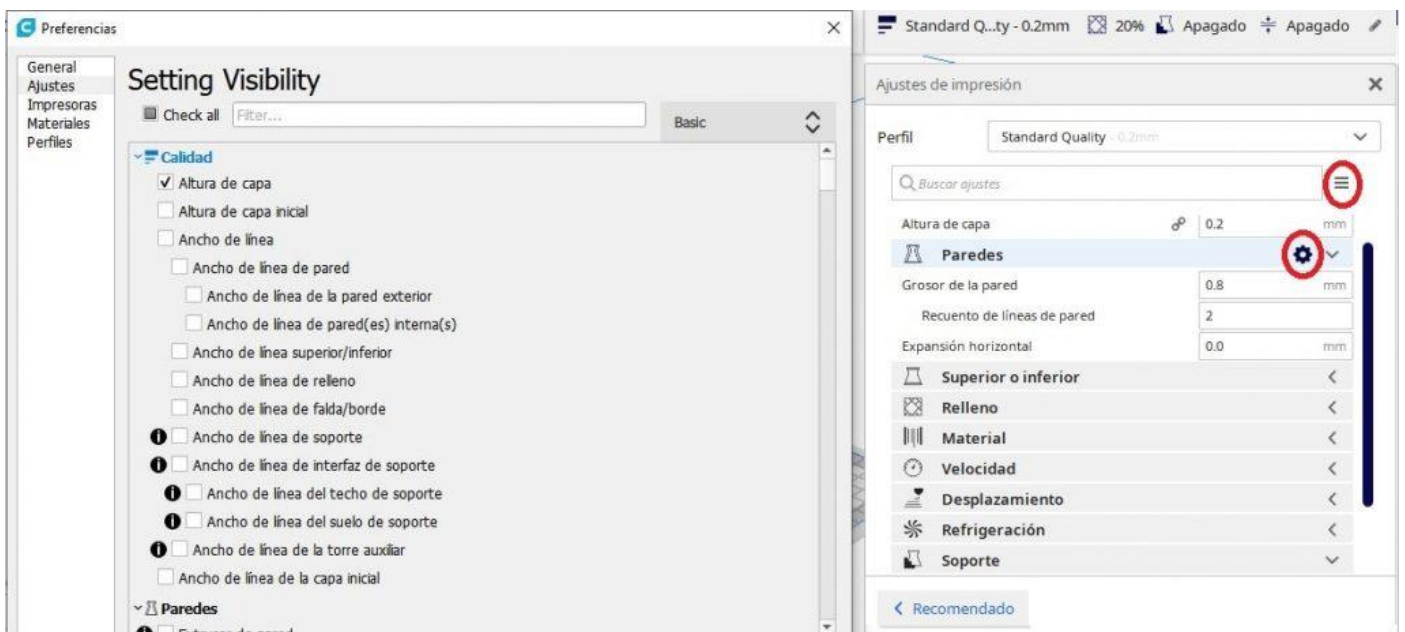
Preferencias

General
Ajustes
Impresoras
Materiales
Perfiles

Setting Visibility

Check all Filter...

Basic

Calidad
Altura de capa
Altura de capa inicial
Ancho de línea
Ancho de línea de pared
Ancho de línea de la pared exterior
Ancho de línea de pared(es) interna(s)
Ancho de línea superior/inferior
Ancho de línea de relleno
Ancho de línea de falda/borde
Ancho de línea de soporte
Ancho de línea de interfaz de soporte
Ancho de línea del techo de soporte
Ancho de línea del suelo de soporte
Ancho de línea de la torre auxiliar
Ancho de línea de la capa inicial
Paredes
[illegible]

Standard Q...ty - 0.2mm 20% Apagado Apagado

Ajustes de impresión

Perfil Standard Quality - 0.2mm

Buscar ajustes

Altura de capa 0.2 mm
Paredes
Grosor de la pared 0.8 mm
Recuento de líneas de pared 2
Expansión horizontal 0.0 mm
Superior o inferior
Relleno
Material
Velocidad
Desplazamiento
Refrigeración
Soporte

Recomendado